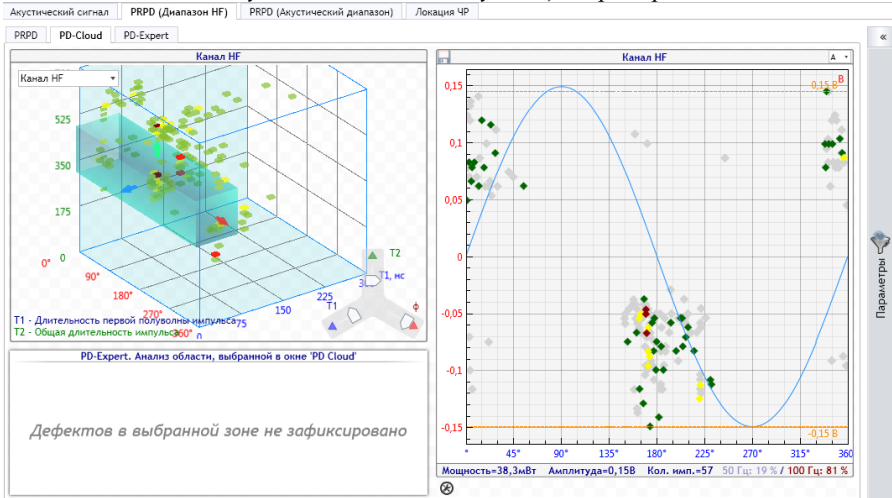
Акустический сигнал | PRPD (Диапазон HF) | PRPD (Акустический диапазон) | Локация ЧР

PRPD | PD-Cloud | PD-Expert

Канал HF

Канал HF

525
350
175
0
0°
90°
180°
270°
360°
T2
T1, мс
T1
75
150
225
n
ϕ

T1 - Длительность первой полуволны импульса
T2 - Общая длительность импульса

PD-Expert. Анализ области, выбранной в окне 'PD Cloud'

Дефектов в выбранной зоне не зафиксировано

Канал HF

A

0,15 B
0,15
0,1
0,05
0
-0,05
-0,1
-0,15
-0,15 B
45°
90°
135°
180°
225°
270°
315°
360

Мощность=38,3мВт Амплитуда=0,15В Кол. имп.=57 50 Гц: 19 % / 100 Гц: 81 %

Параметры

«